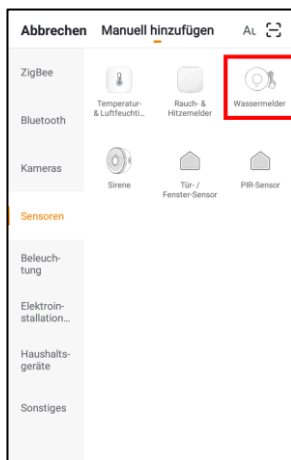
Abbrechen Manuell hinzufügen AL

ZigBee

Bluetooth

Kameras

Sensoren

Beleuchtung

Elektroinstallation...

Haushaltsgeräte

Sonstiges

Temperatur- & Luftfeuchti...

Rauch- & Hitzemelder

Wassermelder

Sirene

Tür- / Fenster-Sensor

PIR-Sensor